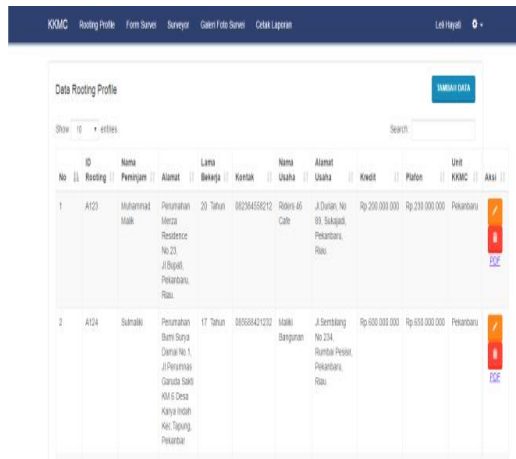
KKMC Rooting Profile Form Survei Surveyor Galeri Foto Survei Cetak Laporan Leli Hayati

Data Rooting Profile

TAMBAH DATA

Show 10 entries

Search:

| No | ID Rooting | Nama Peminjam | Alamat | Lama Bekerja | Kontak | Nama Usaha | Alamat Usaha | Kredit | Plafon | Unit KKMC | Aksi |
|---|---|---|---|---|---|---|---|---|---|---|---|
| 1 | A123 | Muhammad Malik | Perumahan Merza Residence No.23, Jl.Bupati, Pekanbaru, Riau. | 20 Tahun | 082364558212 | Riders 46 Cafe | Jl.Durian, No 89, Sukajadi, Pekanbaru, Riau. | Rp 200.000.000 | Rp 230.000.000 | Pekanbaru | PDF |
| 2 | A124 | Sulmaliki | Perumahan Bumi Surya Damai No.1, Jl.Perumnas Garuda Sakti KM.6 Desa Karya Indah Kec.Tapung, Pekanbar | 17 Tahun | 085688421232 | Maliki Bangunan | Jl.Sembilang No.234, Rumbai Pesisir, Pekanbaru, Riau. | Rp 600.000.000 | Rp 650.000.000 | Pekanbaru | PDF |